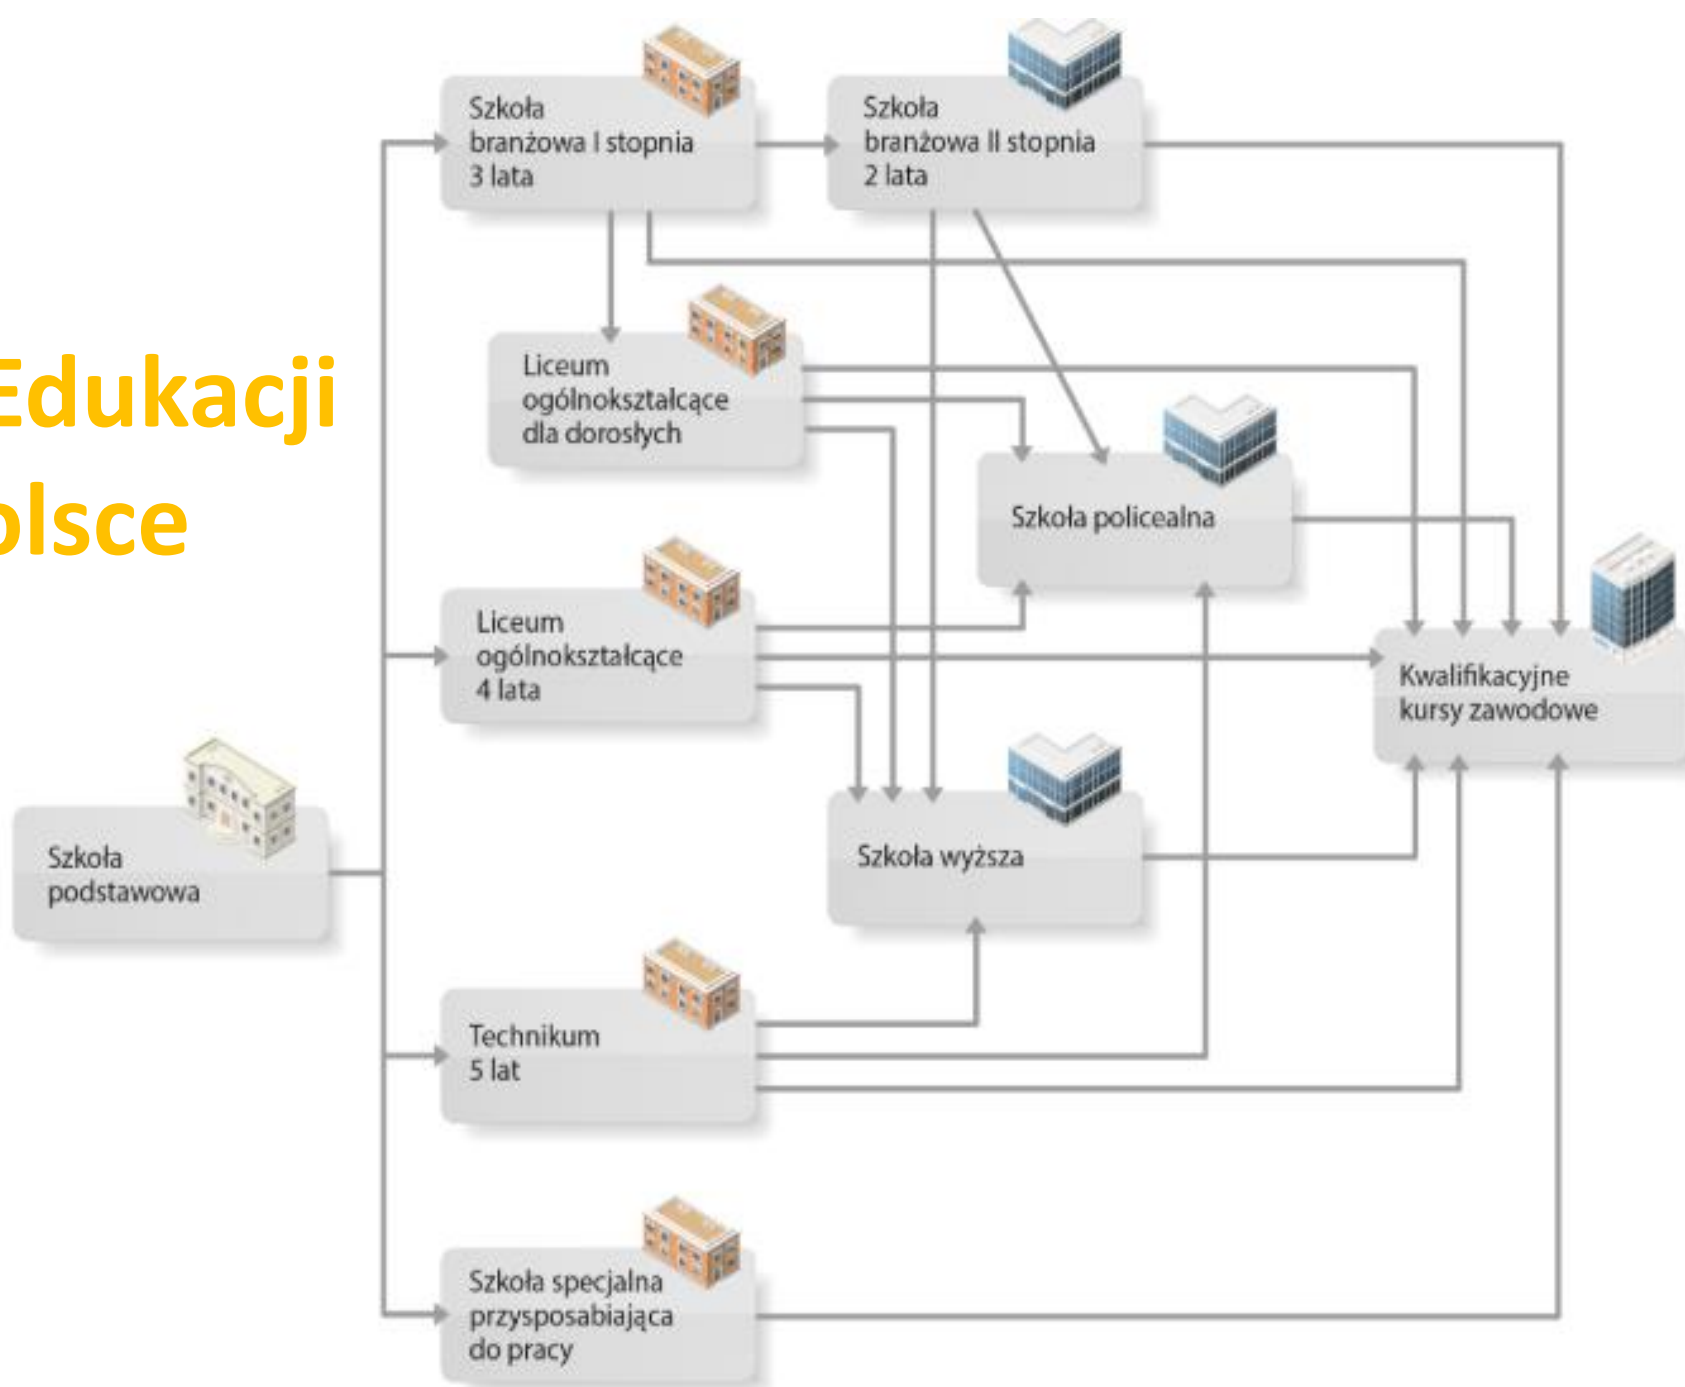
Edukacji
olsce

Szkoła branżowa I stopnia 3 lata

Szkoła branżowa II stopnia 2 lata

Liceum ogólnokształcące dla dorosłych

Szkoła policealna

Liceum ogólnokształcące 4 lata

Kwalifikacyjne kursy zawodowe

Szkoła podstawowa

Szkoła wyższa

Technikum 5 lat

Szkoła specjalna przysposabiająca do pracy